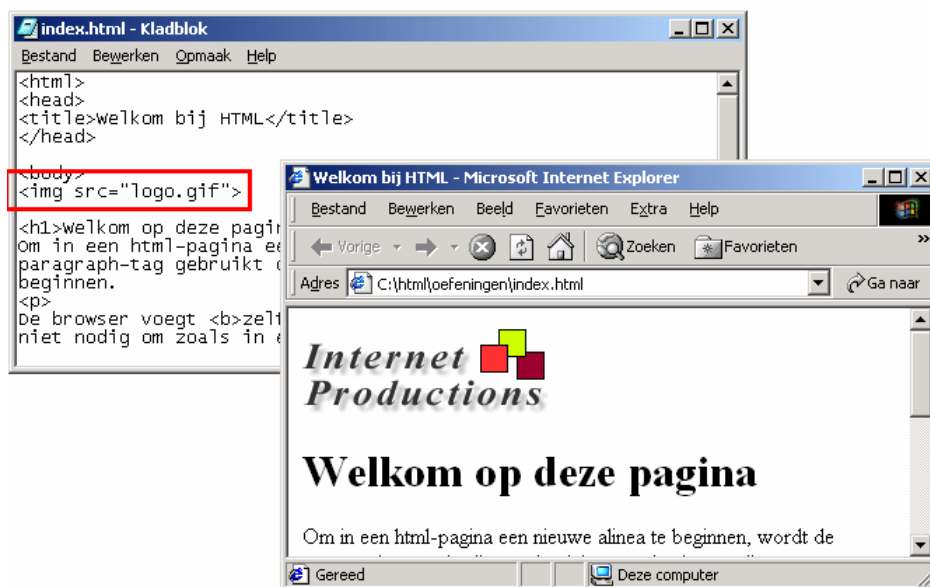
index.html - Kladblok

Bestand Bewerken Opmaak Help

<html>
<head>
<title>Welkom bij HTML</title>
</head>

<body>
<img src="logo.gif">

<h1>Welkom op deze pagin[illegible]
Om in een html-pagina ee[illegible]
paragraph-tag gebruikt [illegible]
beginnen.
<p>
De browser voegt <b>zel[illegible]
niet nodig om zoals in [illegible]

Welkom bij HTML - Microsoft Internet Explorer

Bestand Bewerken Beeld Favorieten Extra Help

Vorige Zoeken Favorieten

Adres C:\html\oefeningen\index.html Ga naar

Internet Productions

Welkom op deze pagina

Om in een html-pagina een nieuwe alinea te beginnen, wordt de

Gereed Deze computer